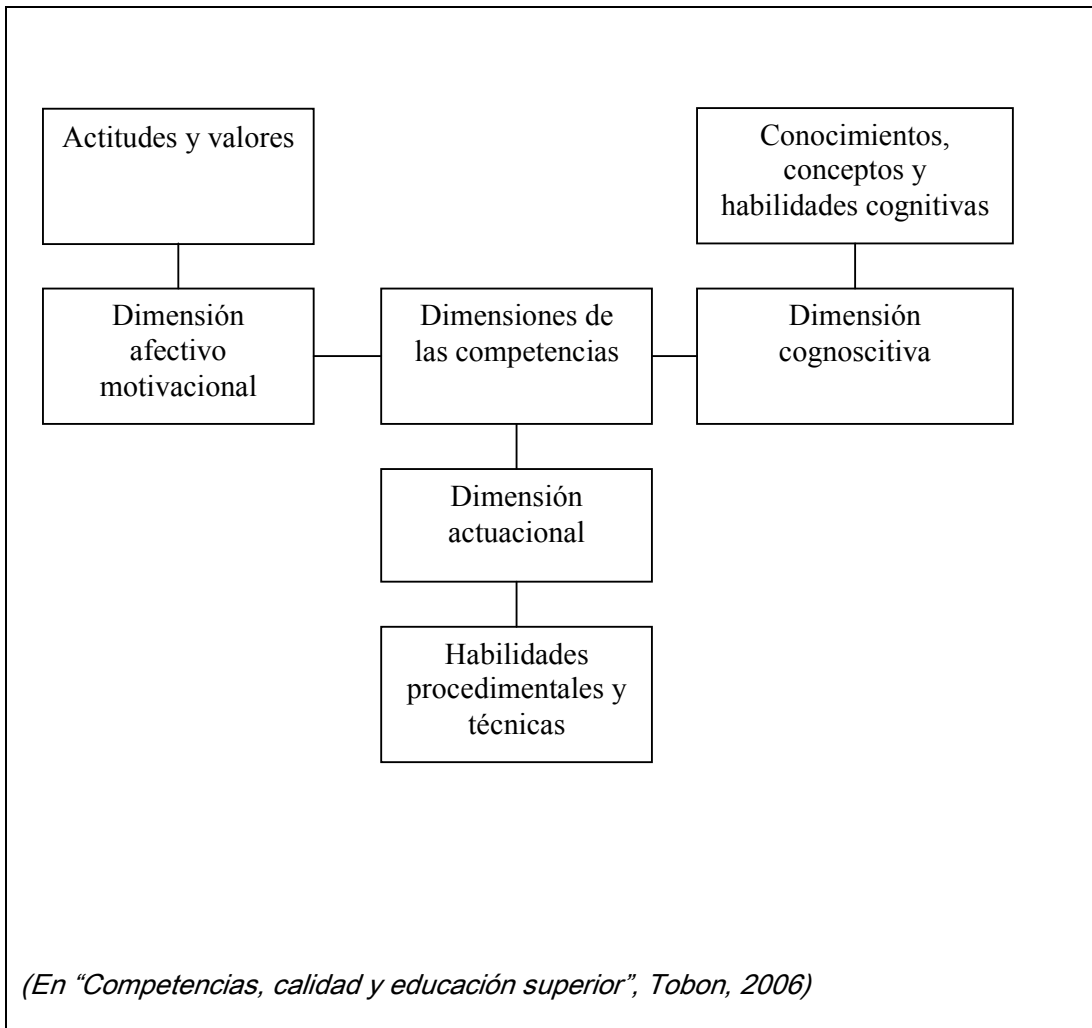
Actitudes y valores

Conocimientos, conceptos y habilidades cognitivas

Dimensión afectivo motivacional

Dimensiones de las competencias

Dimensión cognoscitiva

Dimensión actuacional

Habilidades procedimentales y técnicas

(En "Competencias, calidad y educación superior", Tobon, 2006)